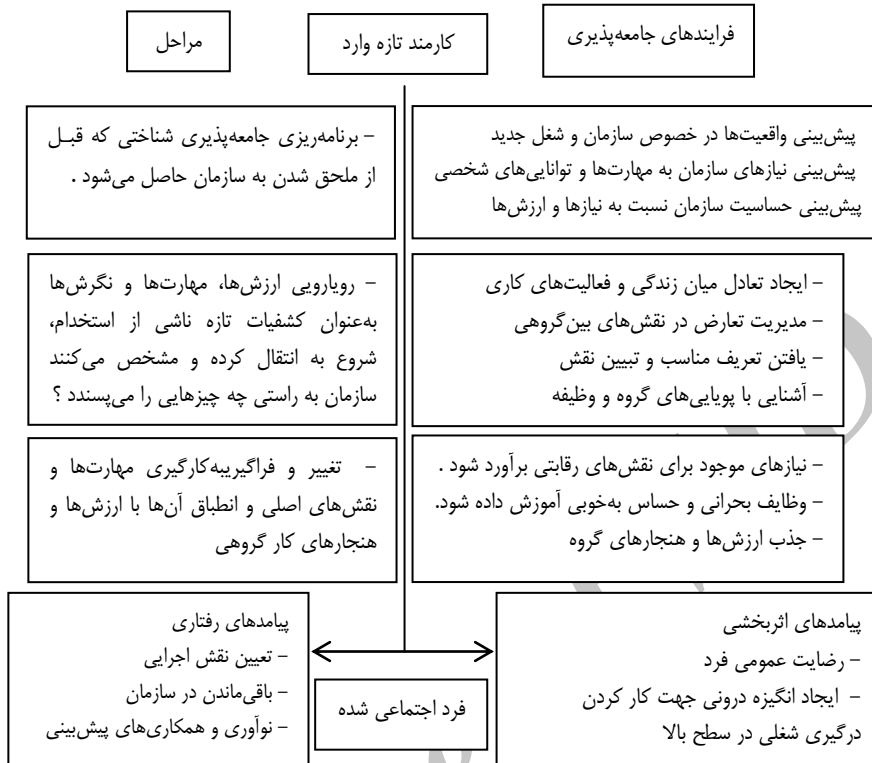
فرایندهای جامعه‌پذیری

کارمند تازه وارد

مراحل

پیش‌بینی واقعیت‌ها در خصوص سازمان و شغل جدید
پیش‌بینی نیازهای سازمان به مهارت‌ها و توانایی‌های شخصی
پیش‌بینی حساسیت سازمان نسبت به نیازها و ارزش‌ها

– برنامه‌ریزی جامعه‌پذیری شناختی که قبل از ملحق شدن به سازمان حاصل می‌شود .

– ایجاد تعادل میان زندگی و فعالیت‌های کاری
– مدیریت تعارض در نقش‌های بین‌گروهی
– یافتن تعریف مناسب و تبیین نقش
– آشنایی با پویایی‌های گروه و وظیفه

– رویارویی ارزش‌ها، مهارت‌ها و نگرش‌ها به‌عنوان کشفیات تازه ناشی از استخدام، شروع به انتقال کرده و مشخص می‌کنند سازمان به راستی چه چیزهایی را می‌پسندد ؟

– نیازهای موجود برای نقش‌های رقابتی برآورد شود .
– وظایف بحرانی و حساس به‌خوبی آموزش داده شود.
– جذب ارزش‌ها و هنجارهای گروه

– تغییر و فراگیریبه‌کارگیری مهارت‌ها و نقش‌های اصلی و انطباق آن‌ها با ارزش‌ها و هنجارهای کار گروهی

پیامدهای اثربخشی
– رضایت عمومی فرد
– ایجاد انگیزه درونی جهت کار کردن
درگیری شغلی در سطح بالا

فرد اجتماعی شده

پیامدهای رفتاری
– تعیین نقش اجرایی
– باقی‌ماندن در سازمان
– نوآوری و همکاری‌های پیش‌بینی